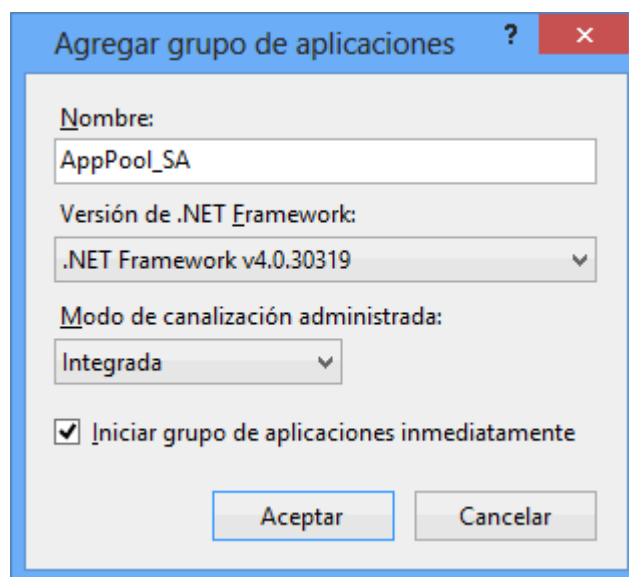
Agregar grupo de aplicaciones

?

×

Nombre:

AppPool_SA

Versión de .NET Framework:

.NET Framework v4.0.30319

Modo de canalización administrada:

Integrada

Iniciar grupo de aplicaciones inmediatamente

Aceptar

Cancelar